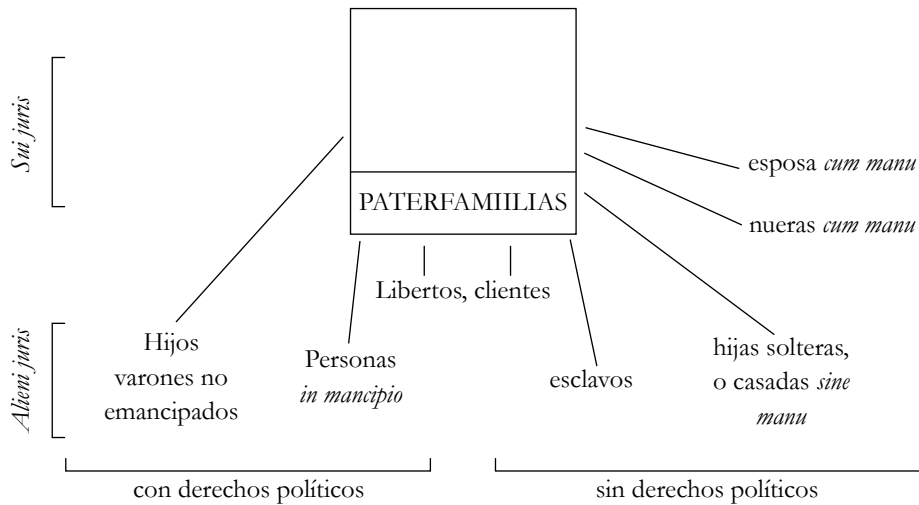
Sui juris

Alieni juris

PATERFAMILIAS

esposa *cum manu*

nueras *cum manu*

Libertos, clientes

Hijos varones no emancipados

Personas *in mancipio*

esclavos

hijas solteras, o casadas *sine manu*

con derechos políticos

sin derechos políticos